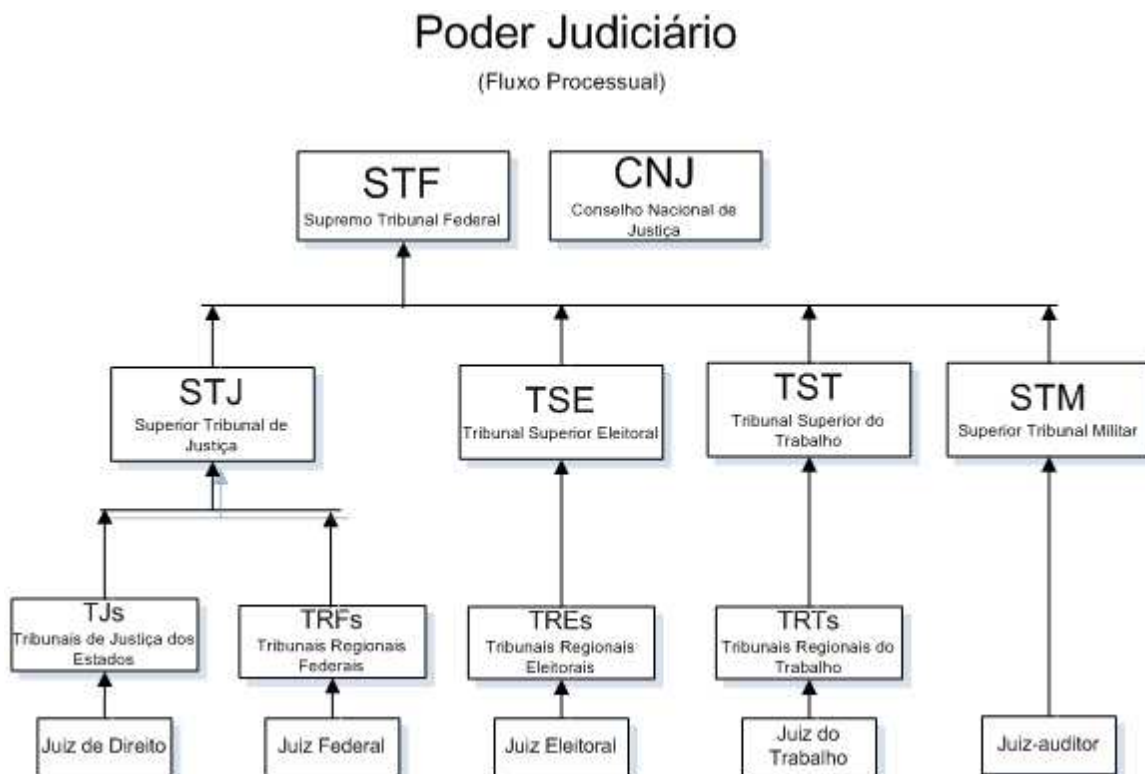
Poder Judiciário
(Fluxo Processual)

STF
Supremo Tribunal Federal

CNJ
Conselho Nacional de Justiça

STJ
Superior Tribunal de Justiça

TSE
Tribunal Superior Eleitoral

TST
Tribunal Superior do Trabalho

STM
Superior Tribunal Militar

TJs
Tribunais de Justiça dos Estados

TRFs
Tribunais Regionais Federais

TREs
Tribunais Regionais Eleitorais

TRTs
Tribunais Regionais do Trabalho

Juiz de Direito

Juiz Federal

Juiz Eleitoral

Juiz do Trabalho

Juiz-auditor